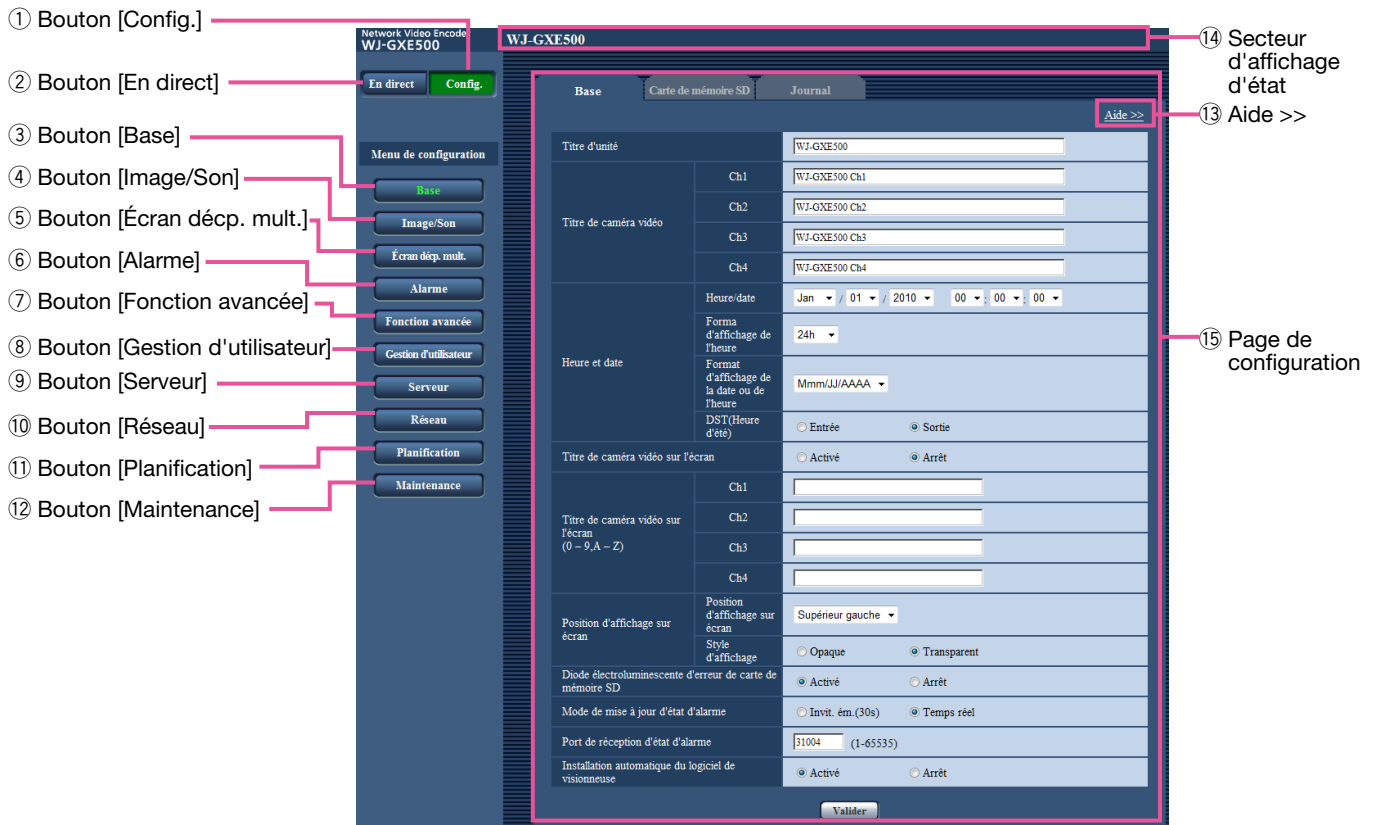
① Bouton [Config.]
② Bouton [En direct]
③ Bouton [Base]
④ Bouton [Image/Son]
⑤ Bouton [Écran décp. mult.]
⑥ Bouton [Alarme]
⑦ Bouton [Fonction avancée]
⑧ Bouton [Gestion d'utilisateur]
⑨ Bouton [Serveur]
⑩ Bouton [Réseau]
⑪ Bouton [Planification]
⑫ Bouton [Maintenance]

Network Video Encode
WJ-GXE500

En direct
Config.

Menu de configuration
Base
Image/Son
Écran décp. mult.
Alarme
Fonction avancée
Gestion d'utilisateur
Serveur
Réseau
Planification
Maintenance

WJ-GXE500

Base
Carte de mémoire SD
Journal

Aide >>

| Titre d'unité | | WJ-GXE500 |
|---|---|---|
| Titre de caméra vidéo | Ch1 | WJ-GXE500 Ch1 |
| | Ch2 | WJ-GXE500 Ch2 |
| | Ch3 | WJ-GXE500 Ch3 |
| | Ch4 | WJ-GXE500 Ch4 |
| Heure et date | Heure/date | Jan / 01 / 2010 00 : 00 : 00 |
| | Forma d'affichage de l'heure | 24h |
| | Format d'affichage de la date ou de l'heure | Mmm/JJ/AAAA |
| | DST(Heure d'été) | Entrée Sortie |
| Titre de caméra vidéo sur l'écran | | Activé Arrêt |
| Titre de caméra vidéo sur l'écran (0 – 9,A – Z) | Ch1 | |
| | Ch2 | |
| | Ch3 | |
| | Ch4 | |
| Position d'affichage sur écran | Position d'affichage sur écran | Supérieur gauche |
| | Style d'affichage | Opaque Transparent |
| Diode électroluminescente d'erreur de carte de mémoire SD | | Activé Arrêt |
| Mode de mise à jour d'état d'alarme | | Invit. ém.(30s) Temps réel |
| Port de réception d'état d'alarme | | 31004 (1-65535) |
| Installation automatique du logiciel de visionneuse | | Activé Arrêt |

Valider

⑭ Secteur d'affichage d'état
⑬ Aide >>
⑮ Page de configuration